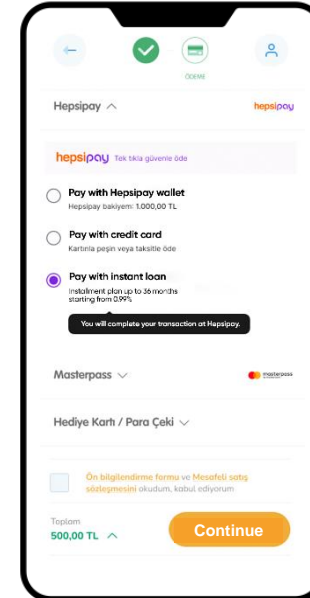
ÖDEME

Hepsipay

hepsipay

hepsipay Tek tıkla güvenle öde

Pay with Hepsipay wallet
Hepsipay bakiyem: 1.000,00 TL

Pay with credit card
Kartınla peşin veya taksitle öde

Pay with instant loan
Installment plan up to 36 months starting from 0.99%

You will complete your transaction at Hepsipay.

Masterpass

masterpass

Hediye Kartı / Para Çeki

Ön bilgilendirme formu ve Mesafeli satış sözleşmesini okudum, kabul ediyorum

Toplam
500,00 TL

Continue